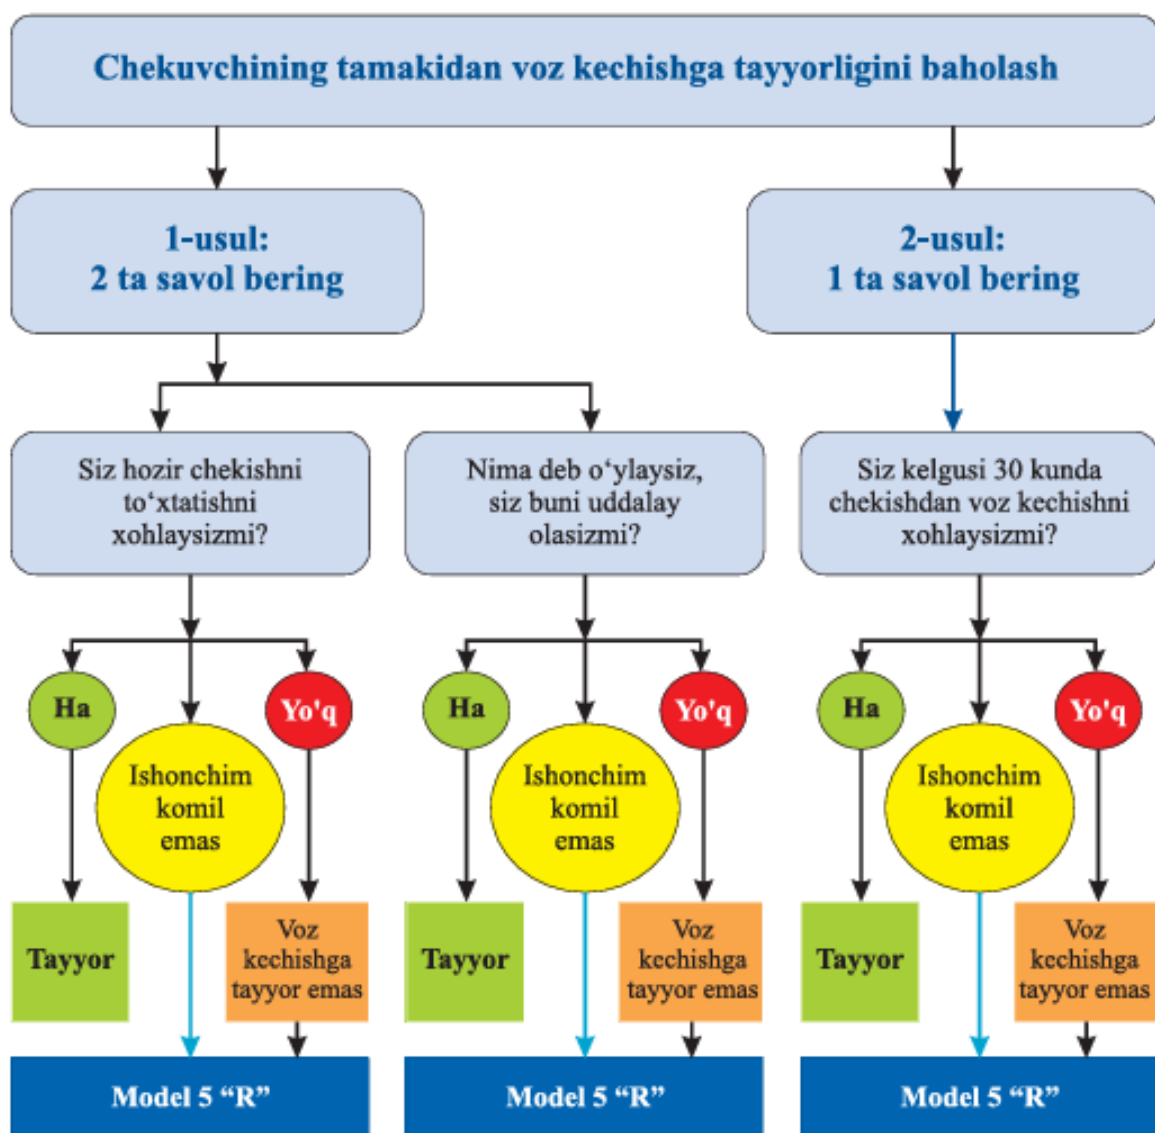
Chekuvchining tamakidan voz kechishga tayyorligini baholash

1-usul:
2 ta savol bering

2-usul:
1 ta savol bering

Siz hozir chekishni to‘xtatishni xohlaysizmi?

Nima deb o‘ylaysiz, siz buni uddalay olasizmi?

Siz kelgusi 30 kunda chekishdan voz kechishni xohlaysizmi?

Ha

Ishonchim komil emas

Yo'q

Tayyor

Voz kechishga tayyor emas

Model 5 “R”

Ha

Ishonchim komil emas

Yo'q

Tayyor

Voz kechishga tayyor emas

Model 5 “R”

Ha

Ishonchim komil emas

Yo'q

Tayyor

Voz kechishga tayyor emas

Model 5 “R”